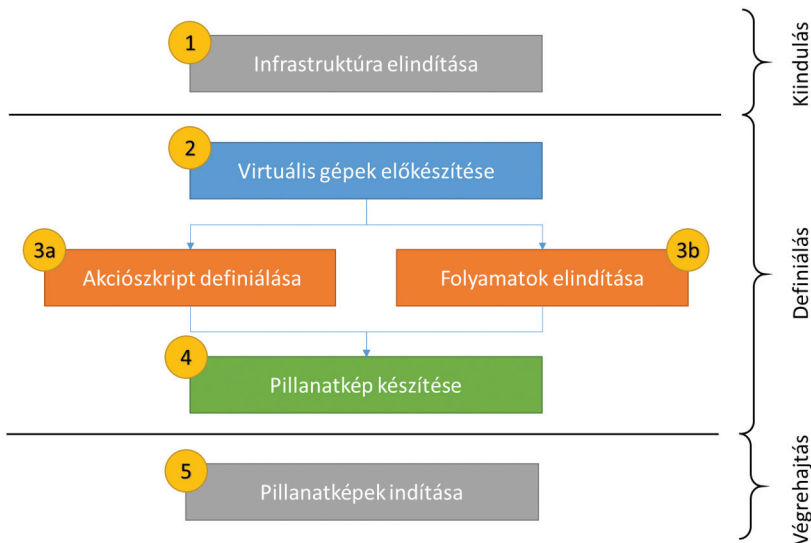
1
Infrastruktúra elindítása

Kiindulás

2
Virtuális gépek előkészítése

3a
Akciószkript definiálása

3b
Folyamatok elindítása

4
Pillanatkép készítése

Definiálás

5
Pillanatképek indítása

Végrehajtás